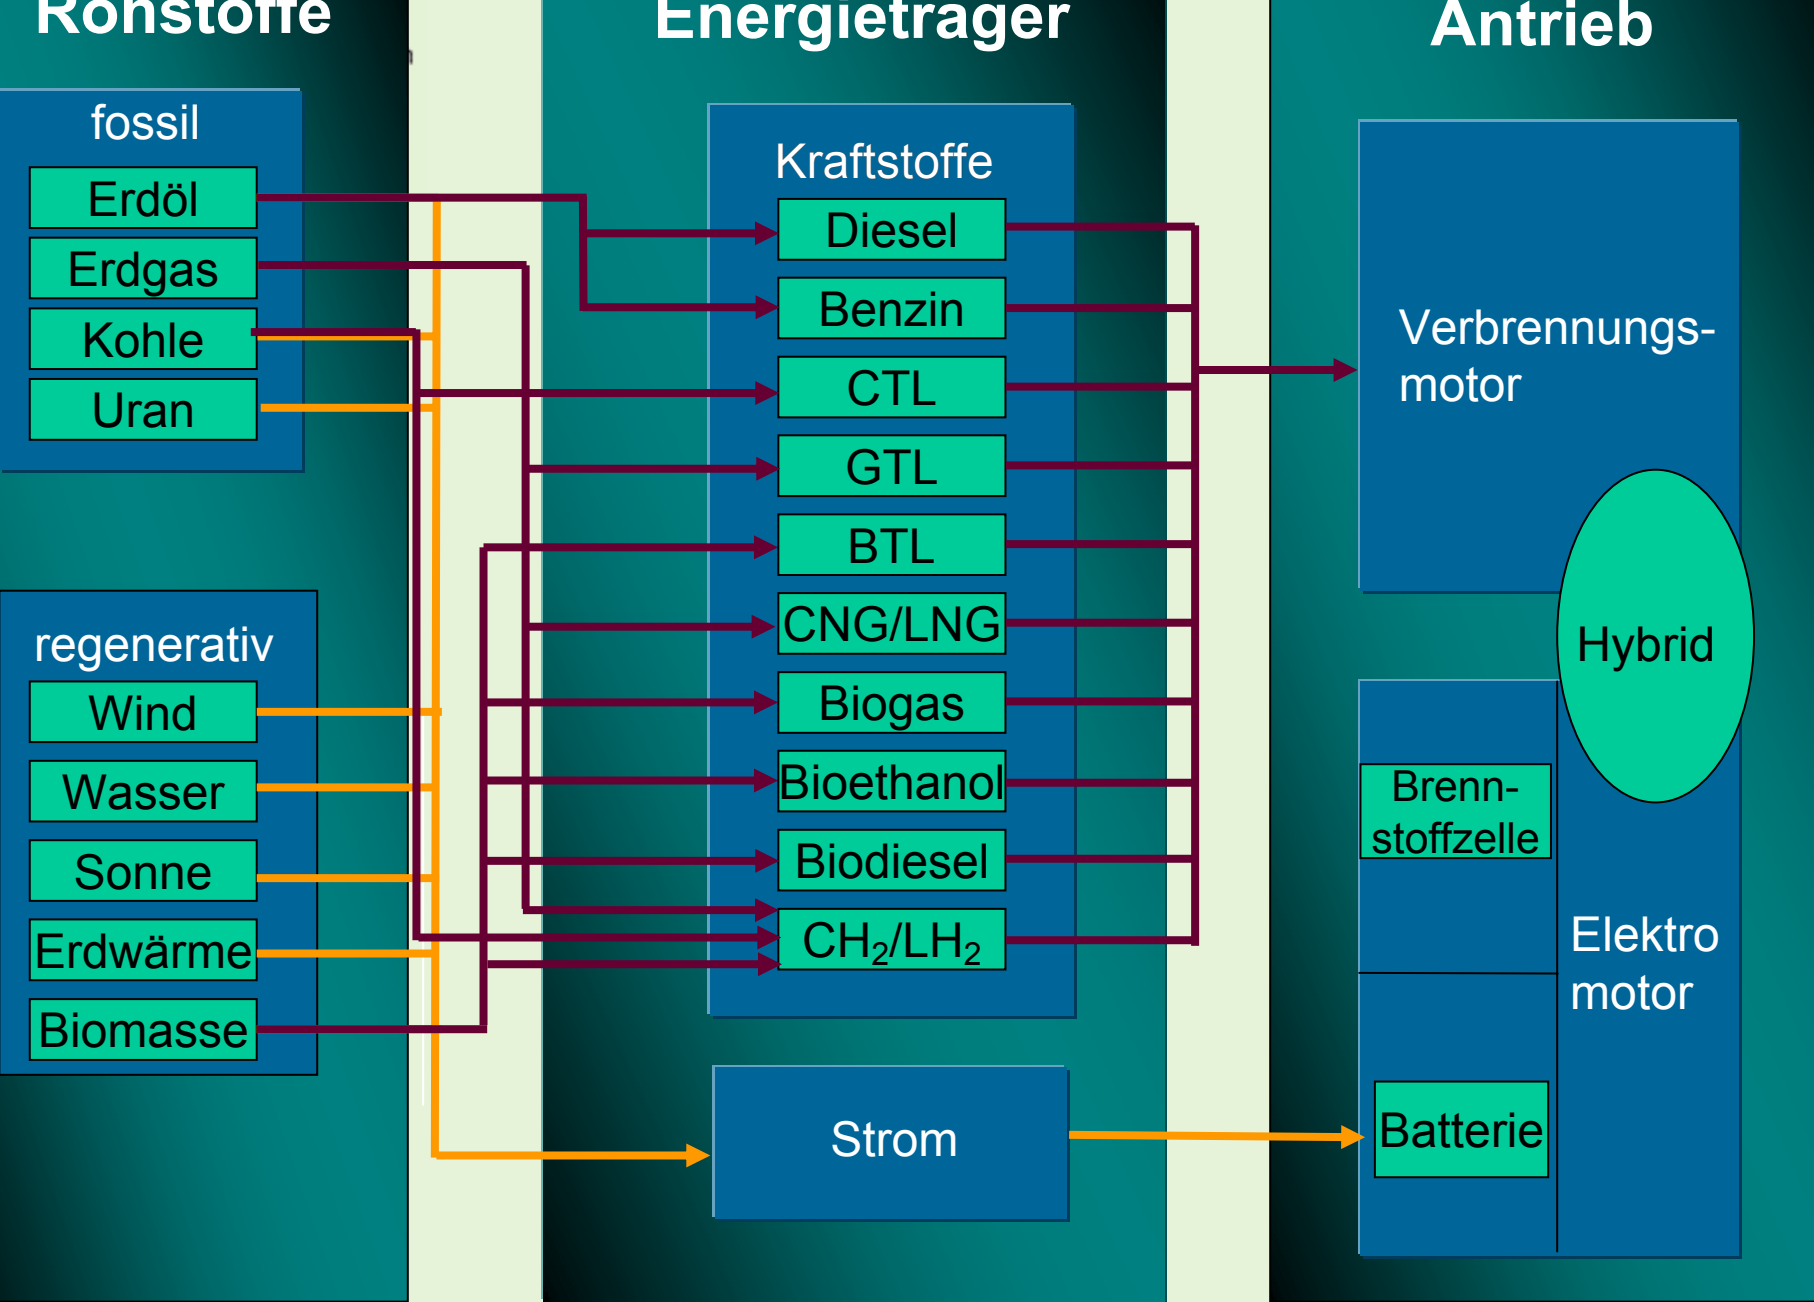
Rohstoffe

fossil

Erdöl

Erdgas

Kohle

Uran

regenerativ

Wind

Wasser

Sonne

Erdwärme

Biomasse

Energieträger

Kraftstoffe

Diesel

Benzin

CTL

GTL

BTL

CNG/LNG

Biogas

Bioethanol

Biodiesel

$CH_2/LH_2$

Strom

Antrieb

Verbrennungsmotor

Hybrid

Brennstoffzelle

Elektro motor

Batterie